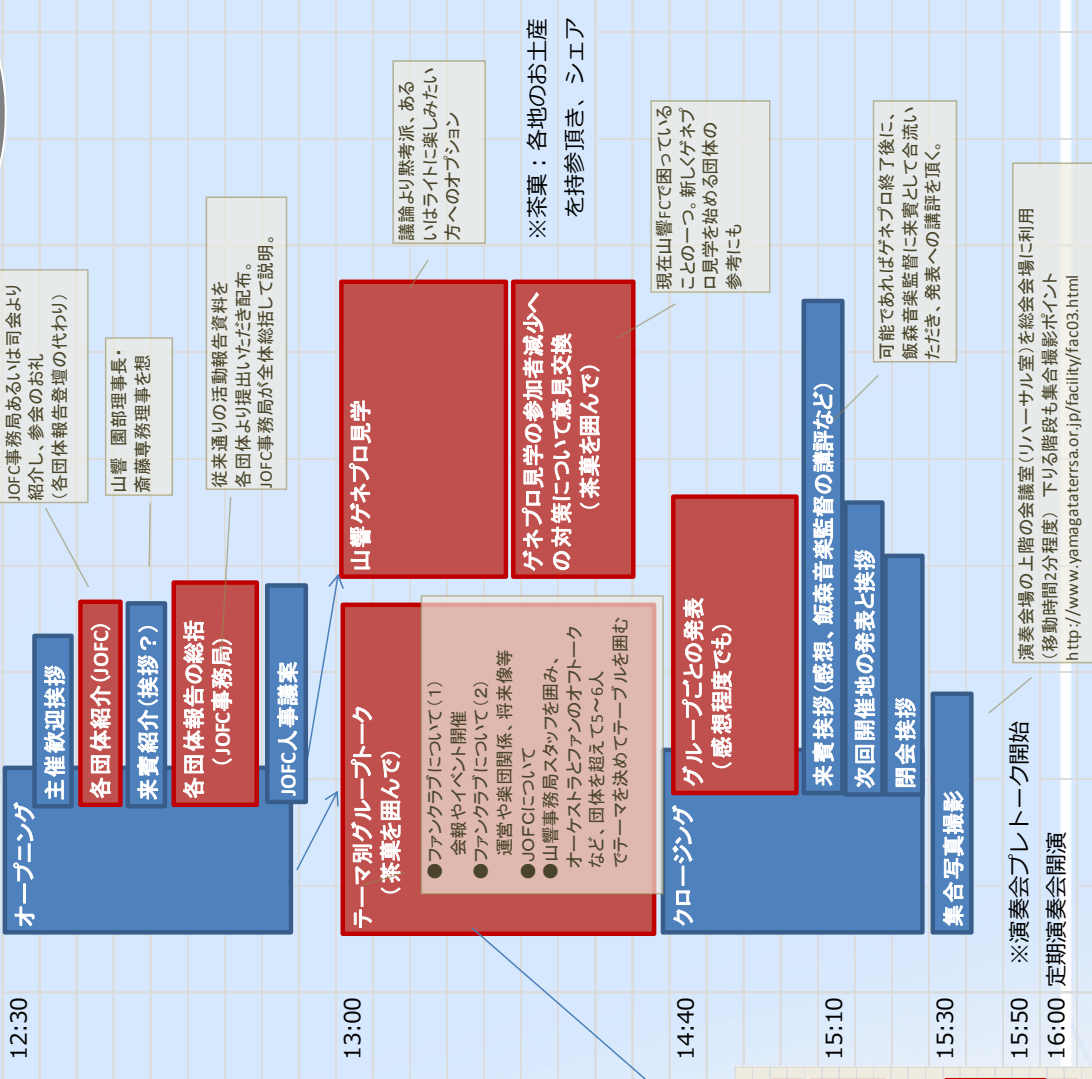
12:30
オープニング
主催歓迎挨拶
各団体紹介(JOFC)
来賓紹介(挨拶?)
各団体報告の総括
(JOFC事務局)
JOFC人事議案

JOFC事務局あるいは司会より紹介し、参会のお礼
(各団体報告登壇の代わり)

山響　園部理事長・斎藤専務理事を想

従来通りの活動報告資料を各団体より提出いただき配布。JOFC事務局が全体総括して説明。

13:00
テーマ別グループトーク
(茶菓を囲んで)

●ファンクラブについて(1)
会報やイベント開催
●ファンクラブについて(2)
運営や楽団関係、将来像等
●JOFCについて
●山響事務局スタッフを囲み、オーケストラとファンのオフトークなど、団体を超えて5~6人でテーマを決めてテーブルを囲む

山響ゲネプロ見学

議論より黙考派、あるいはライトに楽しみたい方へのオプション

ゲネプロ見学の参加者減少への対策について意見交換
(茶菓を囲んで)

現在山響FCで困っていることの一つ。新しくゲネプロ見学を始める団体の参考にも

※茶菓：各地のお土産を持参頂き、シェア

14:40
クロージング
グループごとの発表
(感想程度でも)

15:10
来賓挨拶(感想、飯森音楽監督の講評など)
次回開催地の発表と挨拶
閉会挨拶

可能であればゲネプロ終了後に、飯森音楽監督に来賓として合流いただき、発表への講評を頂く。

15:30
集合写真撮影

演奏会場の上階の会議室(リハーサル室)を総会会場に利用
(移動時間2分程度)　下りる階段も集合撮影ポイント
http://www.yamagataterrsa.or.jp/facility/fac03.html

15:50
※演奏会プレトーク開始
16:00
定期演奏会開演